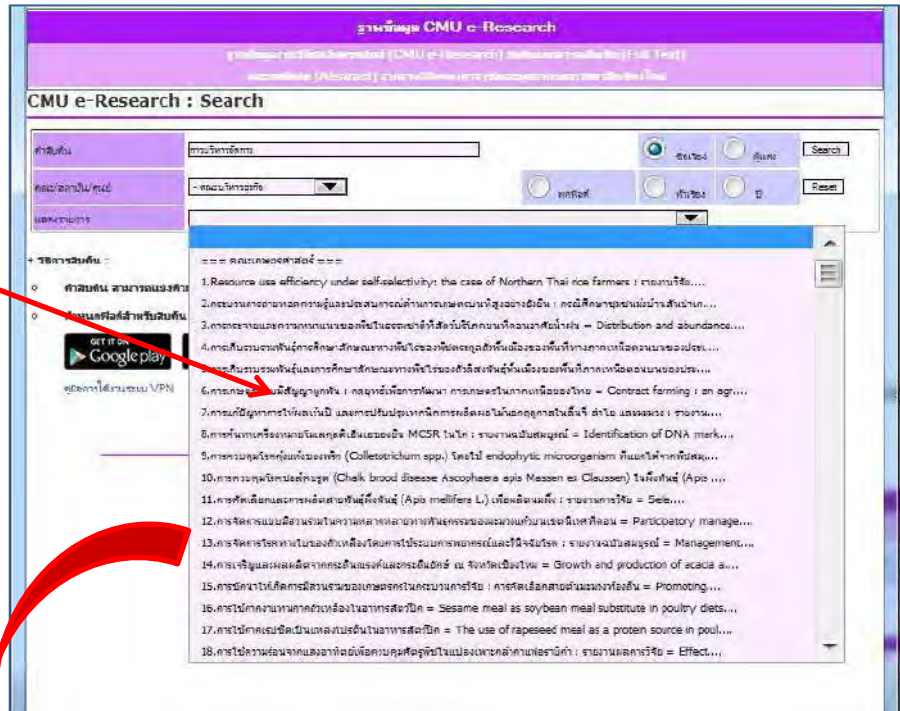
ฐานข้อมูล CMU e-Research

CMU e-Research : Search

คำสืบค้น
การบริหารจัดการ
Search
Reset

+ วิธีการสืบค้น :

GET IT ON Google play

คู่มือการใช้งานระบบ VPN

=== คณะเกษตรศาสตร์ ===
1.Resource use efficiency under self-selectivity: the case of Northern Thai rice farmers : รายงานวิจัย....
2.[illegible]
3.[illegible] = Distribution and abundance....
4.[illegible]
5.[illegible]
6.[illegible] = Contract farming : an agr....
7.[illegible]
8.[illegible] MC5R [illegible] = Identification of DNA mark....
9.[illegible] (Colletotrichum spp.) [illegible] endophytic microorganism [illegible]
10.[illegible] (Chalk brood disease Ascophaera apis Massen ex Claussen) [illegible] (Apis ....
11.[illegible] (Apis mellifera L.) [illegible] = Sele....
12.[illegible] = Participatory manage....
13.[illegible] = Management....
14.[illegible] = Growth and production of acacia a....
15.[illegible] = Promoting....
16.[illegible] = Sesame meal as soybean meal substitute in poultry diets....
17.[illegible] = The use of rapeseed meal as a protein source in poul....
18.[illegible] = Effect....